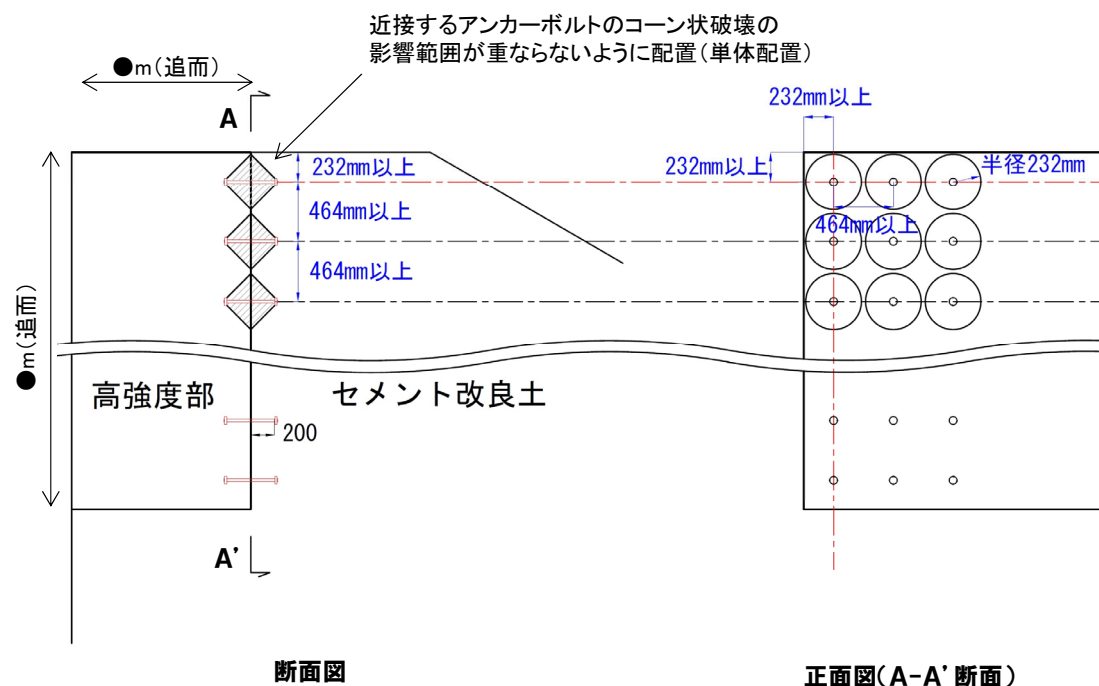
近接するアンカーボルトのコーン状破壊の影響範囲が重ならないように配置（単体配置）

●m（追而）

A

232mm以上

464mm以上

464mm以上

●m（追而）

高強度部

セメント改良土

200

A'

232mm以上

232mm以上

半径232mm

464mm以上

断面図

正面図（A-A'断面）